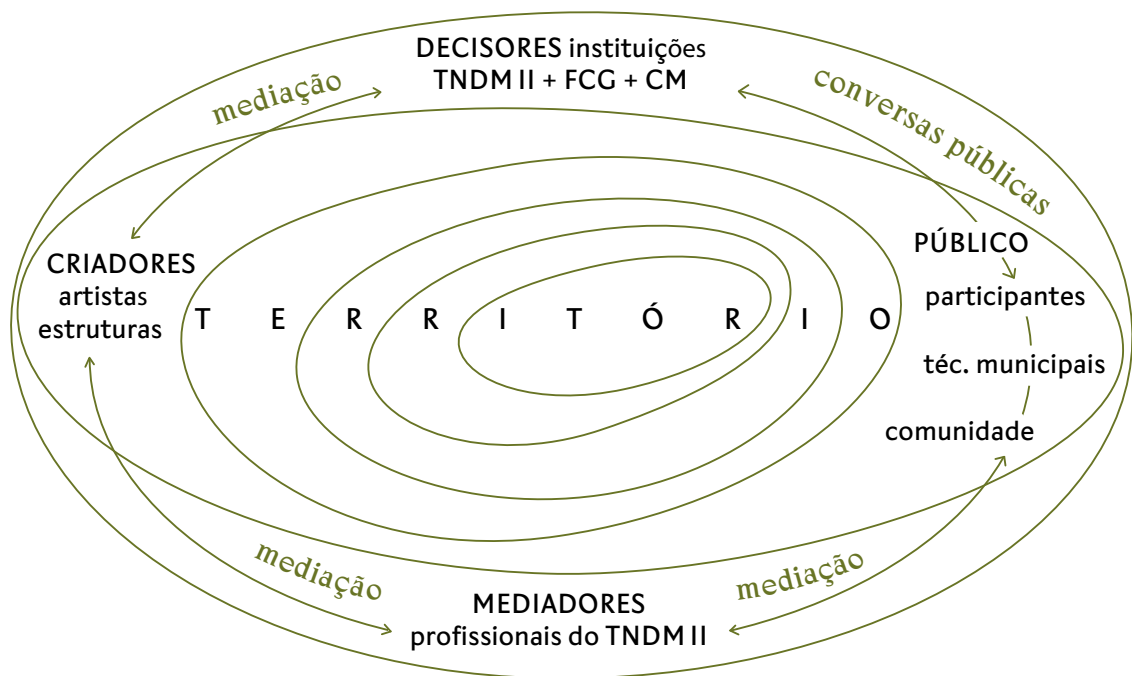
DECISORES instituições
TNDM II + FCG + CM

mediação

conversas públicas

CRIADORES
artistas
estruturas

T E R R I T Ó R I O

PÚBLICO
participantes
téc. municipais
comunidade

mediação

mediação

MEDIADORES
profissionais do TNDM II